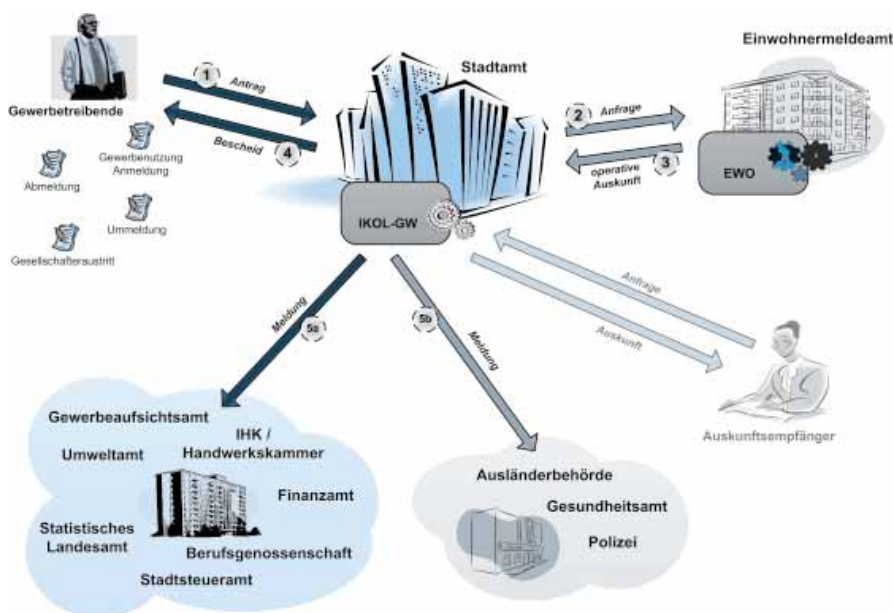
Gewerbetreibende

1 Antrag

Bescheid 4

Gewerbenutzung Anmeldung

Abmeldung

Ummeldung

Gesellschafteraustritt

Stadtamt

IKOL-GW

Einwohnermeldeamt

2 Anfrage

operative Auskunft 3

EWO

Anfrage

Auskunft

Auskunftsempfänger

Meldung 5a

5b Meldung

Gewerbeaufsichtsamt

Umweltamt

IHK / Handwerkskammer

Finanzamt

Statistisches Landesamt

Berufsgenossenschaft

Stadtsteueramt

Ausländerbehörde

Gesundheitsamt

Polizei